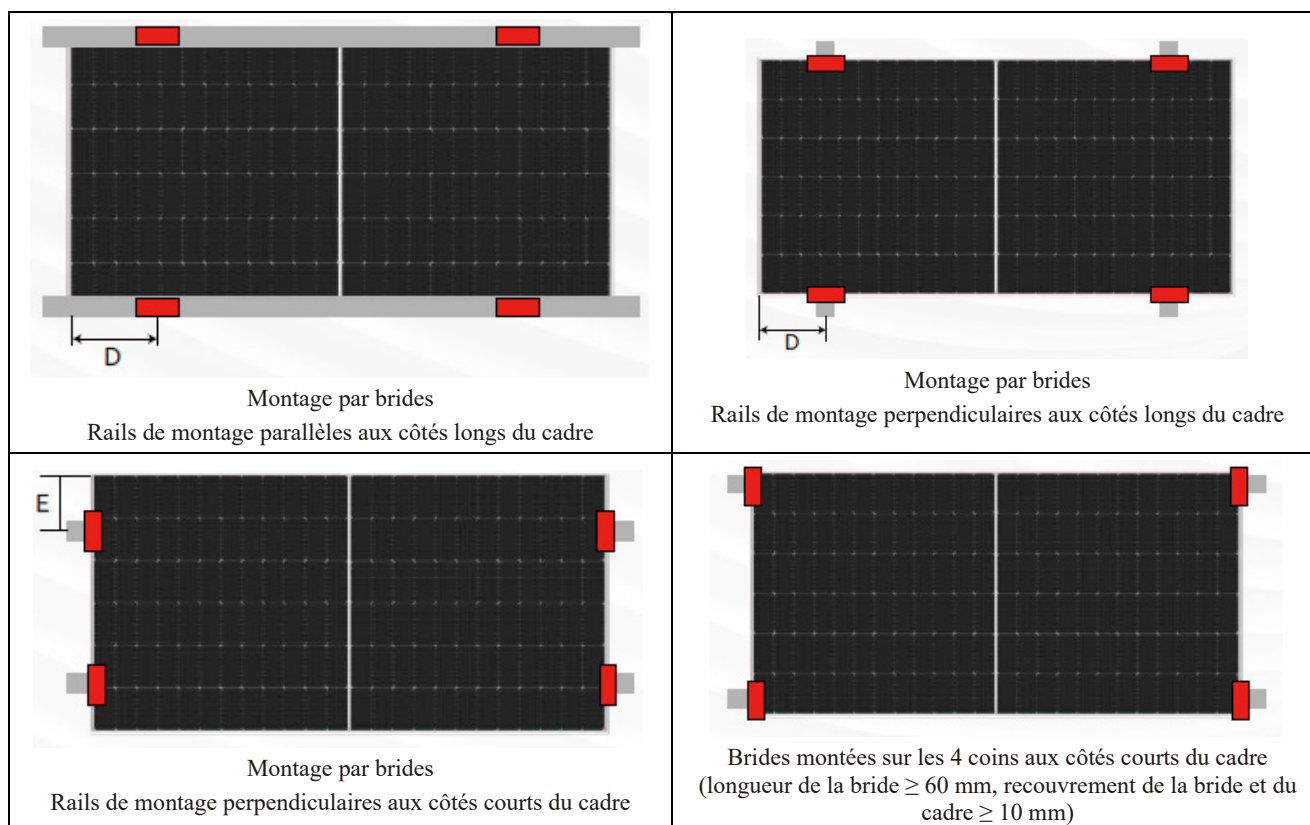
| | |
|---|---|
| D<br>Montage par brides<br>Rails de montage parallèles aux côtés longs du cadre | D<br>Montage par brides<br>Rails de montage perpendiculaires aux côtés longs du cadre |
| E<br>Montage par brides<br>Rails de montage perpendiculaires aux côtés courts du cadre | Brides montées sur les 4 coins aux côtés courts du cadre (longueur de la bride $\geq 60$ mm, recouvrement de la bride et du cadre $\geq 10$ mm) |